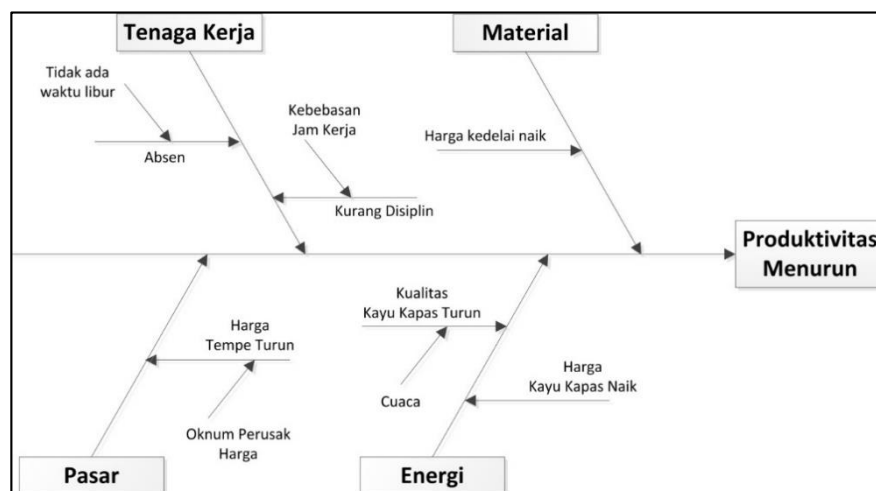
Tenaga Kerja

Material

Tidak ada waktu libur

Absen

Kebebasan Jam Kerja

Kurang Disiplin

Harga kedelai naik

Produktivitas Menurun

Kualitas Kayu Kapas Turun

Harga Tempe Turun

Harga Kayu Kapas Naik

Cuaca

Oknum Perusak Harga

Pasar

Energi